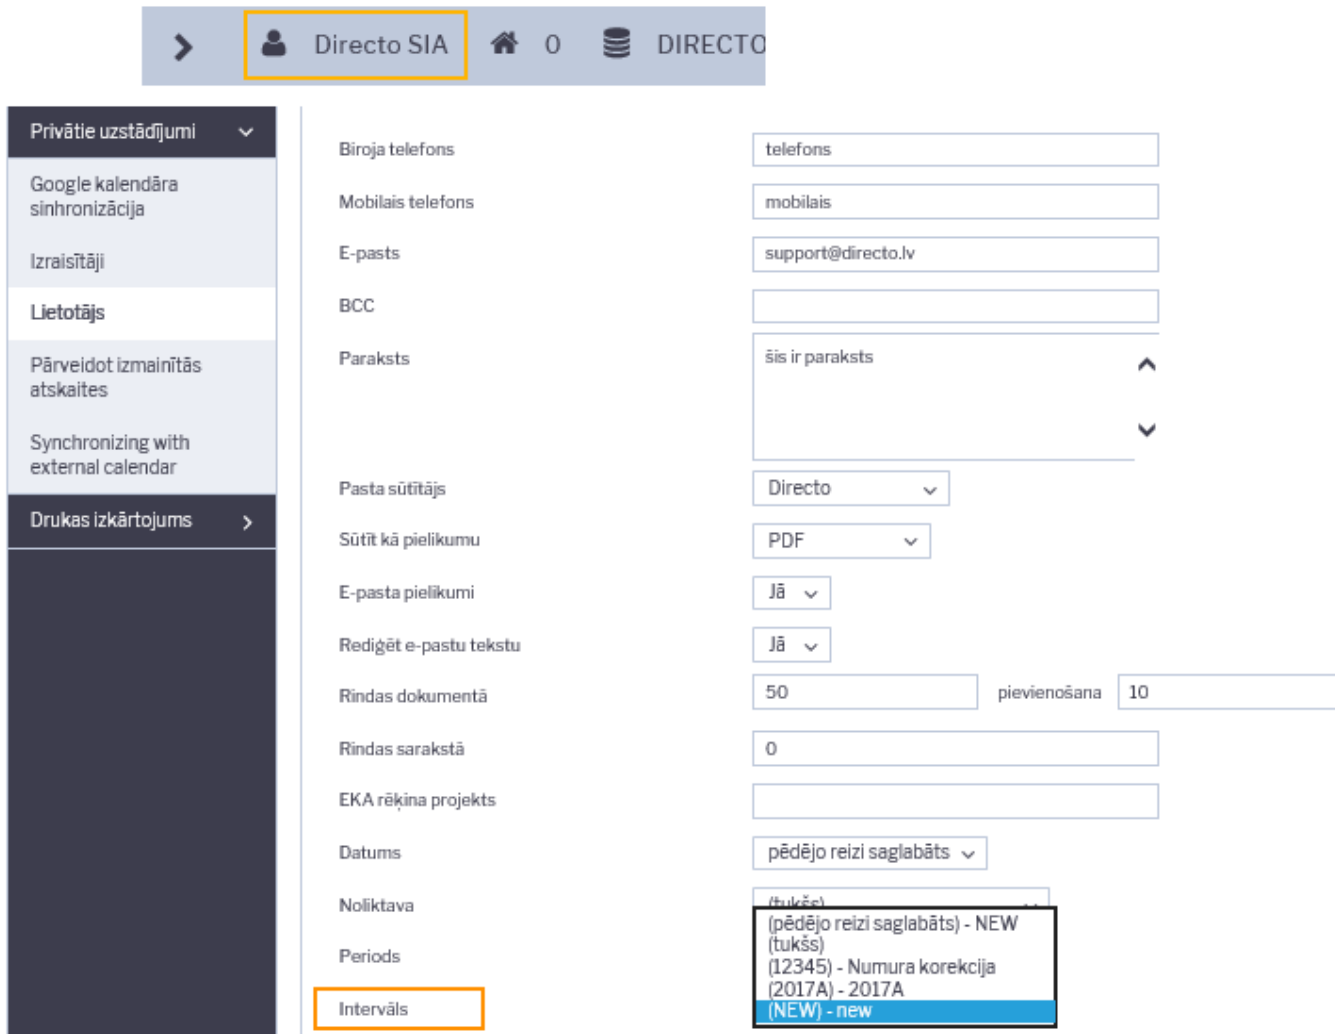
Directo SIA 0 DIRECTO

Privātie uzstādījumi

Google kalendāra sinhronizācija

Izraisītāji

Lietotājs

Pārveidot izmainītās atskaites

Synchronizing with external calendar

Drukas izkārtojums

Biroja telefons telefons

Mobilais telefons mobilais

E-pasts support@directo.lv

BCC

Paraksts šis ir paraksts

Pasta sūtītājs Directo

Sūtīt kā pielikumu PDF

E-pasta pielikumi Jā

Rediģēt e-pastu tekstu Jā

Rindas dokumentā 50 pievienošana 10

Rindas sarakstā 0

EKA rēķina projekts

Datums pēdējo reizi saglabāts

Noliktava (tukšs)

(pēdējo reizi saglabāts) - NEW
(tukšs)
(12345) - Numura korekcija
(2017A) - 2017A
(NEW) - new

Periods

Intervāls